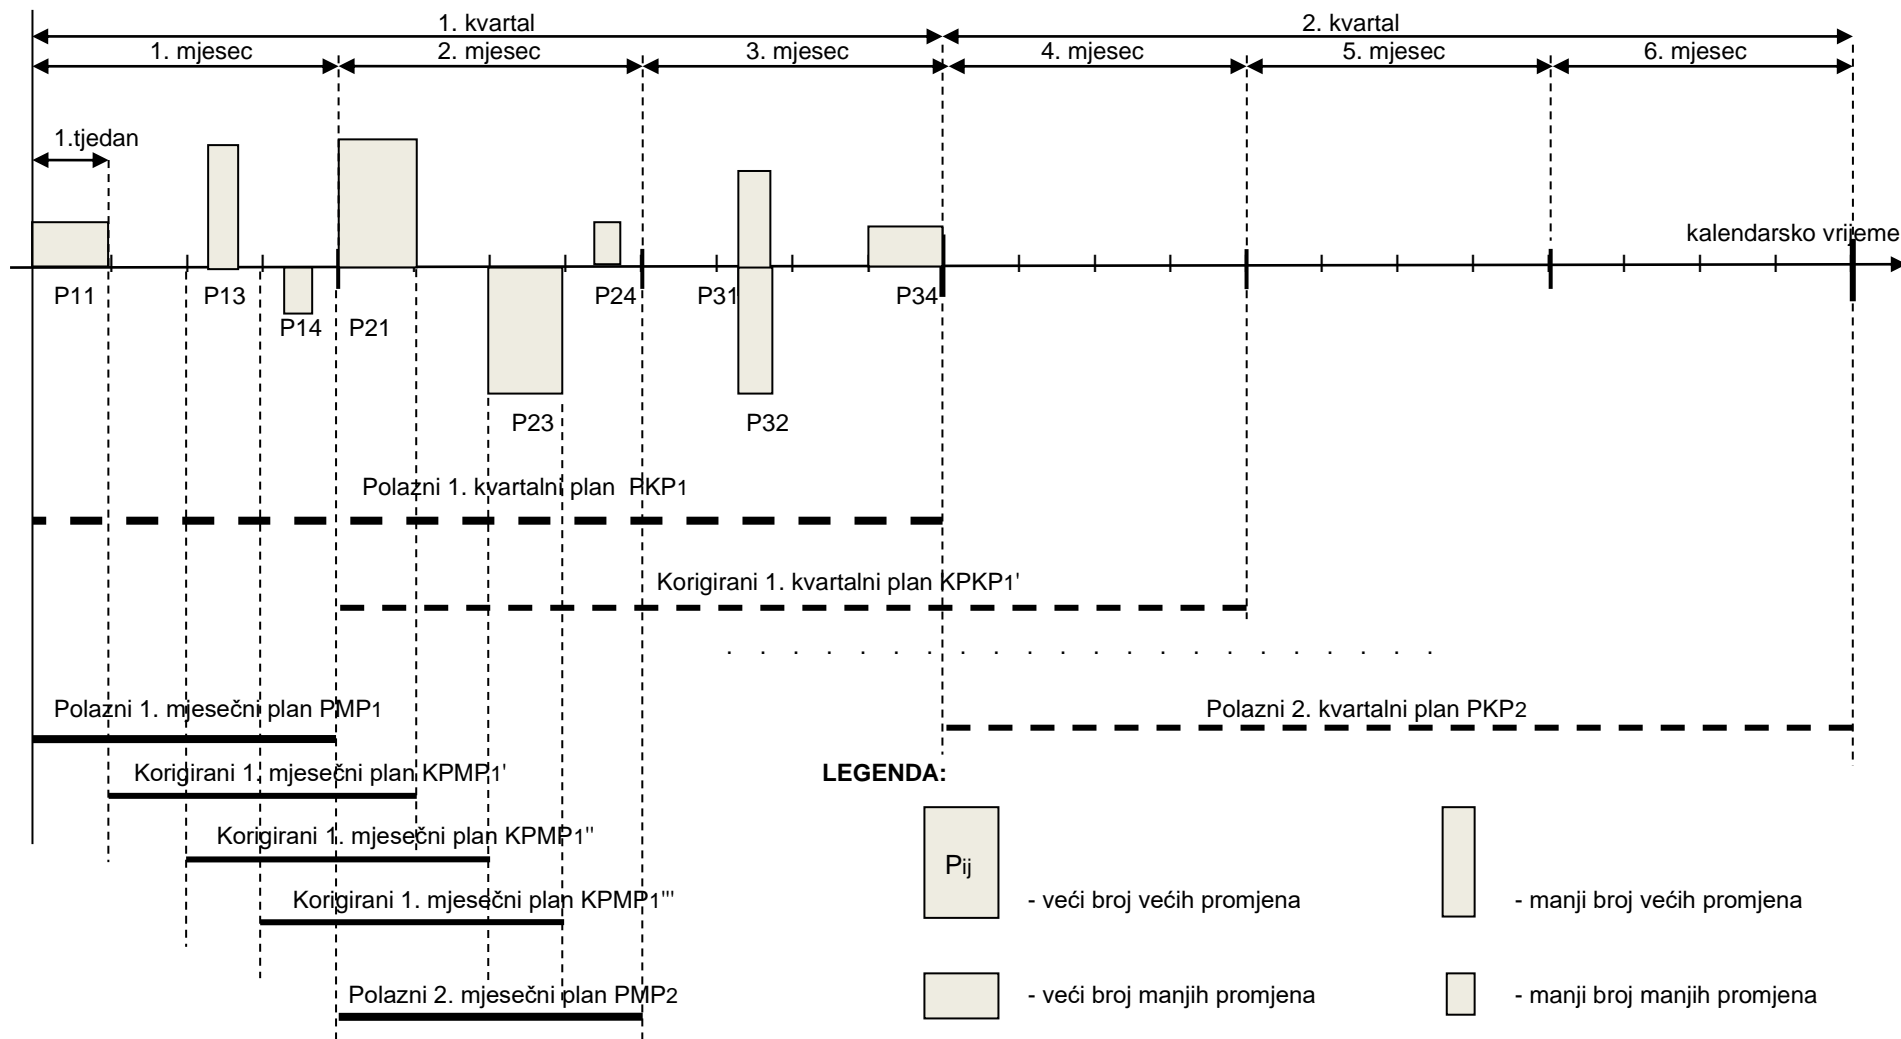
1. kvartal

2. kvartal

1. mjesec

2. mjesec

3. mjesec

4. mjesec

5. mjesec

6. mjesec

1.tjedan

kalendarsko vrijeme

P11

P13

P14

P21

P23

P24

P31

P32

P34

Polazni 1. kvartalni plan PKP1

Korigirani 1. kvartalni plan KPKP1'

Polazni 1. mjesečni plan PMP1

Polazni 2. kvartalni plan PKP2

Korigirani 1. mjesečni plan KPMP1'

LEGENDA:

Korigirani 1. mjesečni plan KPMP1''

Pij

Korigirani 1. mjesečni plan KPMP1'''

- veći broj većih promjena

- manji broj većih promjena

Polazni 2. mjesečni plan PMP2

- veći broj manjih promjena

- manji broj manjih promjena